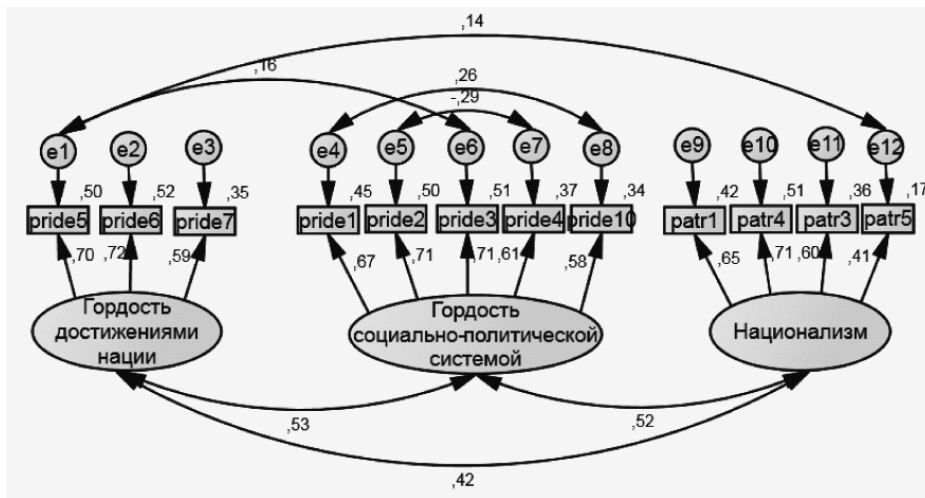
,14

,16

,26

-,29

e1 e2 e3 e4 e5 e6 e7 e8 e9 e10 e11 e12

,50 ,52 ,35 ,45 ,50 ,51 ,37 ,34 ,42 ,51 ,36 ,17

pride5 pride6 pride7 pride1 pride2 pride3 pride4 pride10 patr1 patr4 patr3 patr5

,70 ,72 ,59 ,67 ,71 ,71 ,61 ,58 ,65 ,71 ,60 ,41

Гордость достижениями нации

Гордость социально-политической системой

Национализм

,53

,52

,42